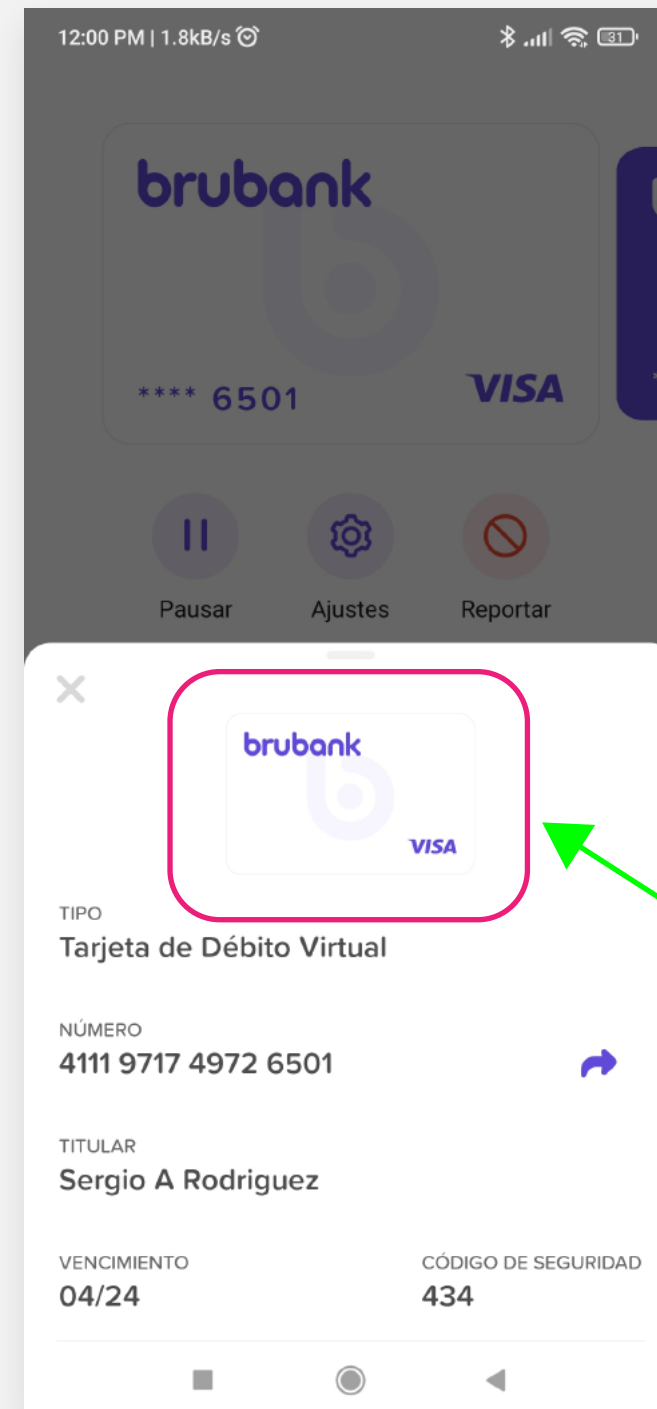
12:00 PM | 1.8kB/s

31

brubank

**** 6501

VISA

Pausar

Ajustes

Reportar

brubank

VISA

TIPO
Tarjeta de Débito Virtual

NÚMERO
4111 9717 4972 6501

TITULAR
Sergio A Rodriguez

VENCIMIENTO
04/24

CÓDIGO DE SEGURIDAD
434